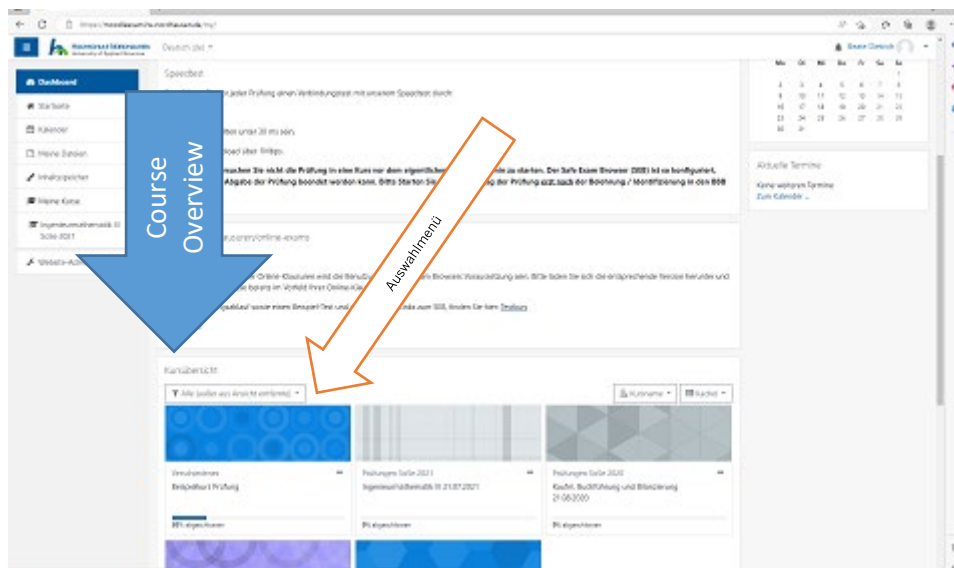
https://moodleexams.hs-nordhausen.de/my/

Deutsch (de)

Dashboard
Startseite
Kalender
Meine Dateien
Inhaltsspeicher
Meine Kurse
Ingenieurmathematik III SoSe 2021
Website-Administration

Speedtest

Course Overview

Auswahlmenü

Kursübersicht

Alle (außer aus Ansicht entfernte)

Kursname

Kacheln

Beispielkurs Prüfung

Prüfungen SoSe 2021
Ingenieurmathematik III 21.07.2021

Prüfungen SoSe 2020
Kaufm. Buchführung und Bilanzierung 21.08.2020

Aktuelle Termine

Keine weiteren Termine
Zum Kalender ...

Mo Di Mi Do Fr Sa So